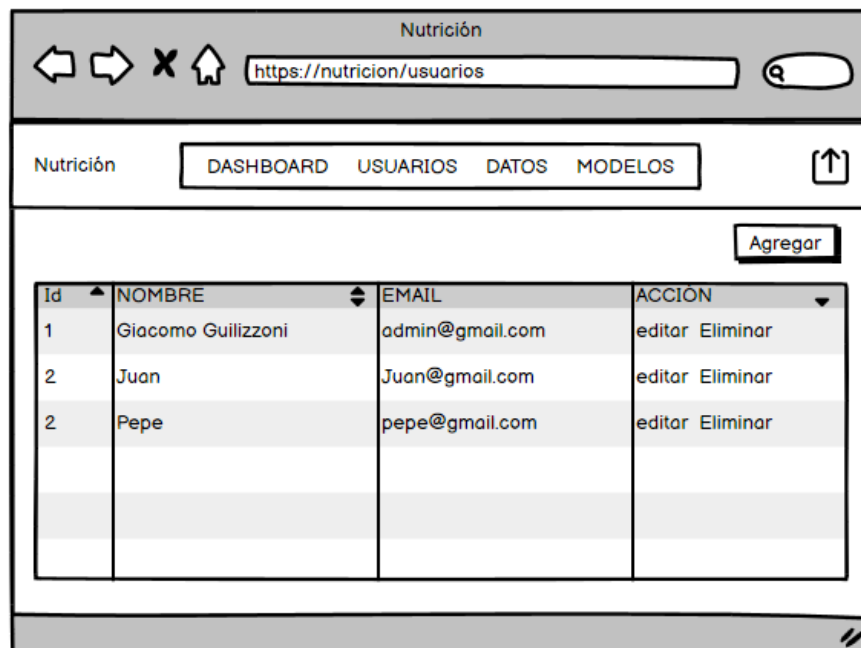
Nutrición

https://nutricion/usuarios

Nutrición

DASHBOARD USUARIOS DATOS MODELOS

Agregar

| Id | NOMBRE | EMAIL | ACCIÓN |
|---|---|---|---|
| 1 | Giacomo Guilizzoni | admin@gmail.com | editar Eliminar |
| 2 | Juan | Juan@gmail.com | editar Eliminar |
| 2 | Pepe | pepe@gmail.com | editar Eliminar |
| | | | |
| | | | |
| | | | |